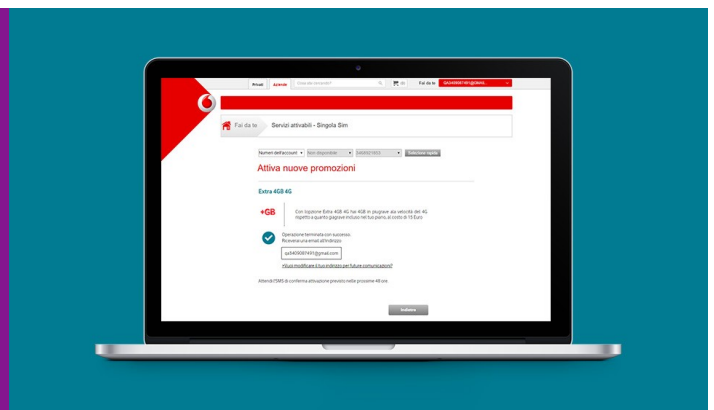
Privati Aziende Cosa stai cercando?

Fai da te

Fai da te Servizi attivabili - Singola Sim

Numeri dell'account Non disponibile Seleziona rapida

Attiva nuove promozioni

Extra 4GB 4G

+GB Con l'opzione Extra 4GB 4G hai 4GB in più per navigare alla velocità del 4G rispetto a quanto già incluso nel tuo piano, al costo di 15 Euro

Operazione terminata con successo. Riceverai una email all'indirizzo:

qa3409087491@gmail.com

Vuoi modificare il tuo indirizzo per future comunicazioni?

Attendi l'SMS di conferma attivazione previsto nelle prossime 48 ore

Indietro